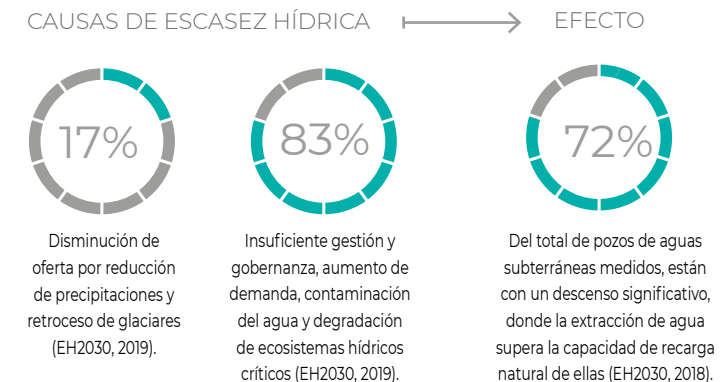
CAUSAS DE ESCASEZ HÍDRICA

EFECTO

17%

Disminución de oferta por reducción de precipitaciones y retroceso de glaciares (EH2030, 2019).

83%

Insuficiente gestión y gobernanza, aumento de demanda, contaminación del agua y degradación de ecosistemas hídricos críticos (EH2030, 2019).

72%

Del total de pozos de aguas subterráneas medidos, están con un descenso significativo, donde la extracción de agua supera la capacidad de recarga natural de ellas (EH2030, 2018).